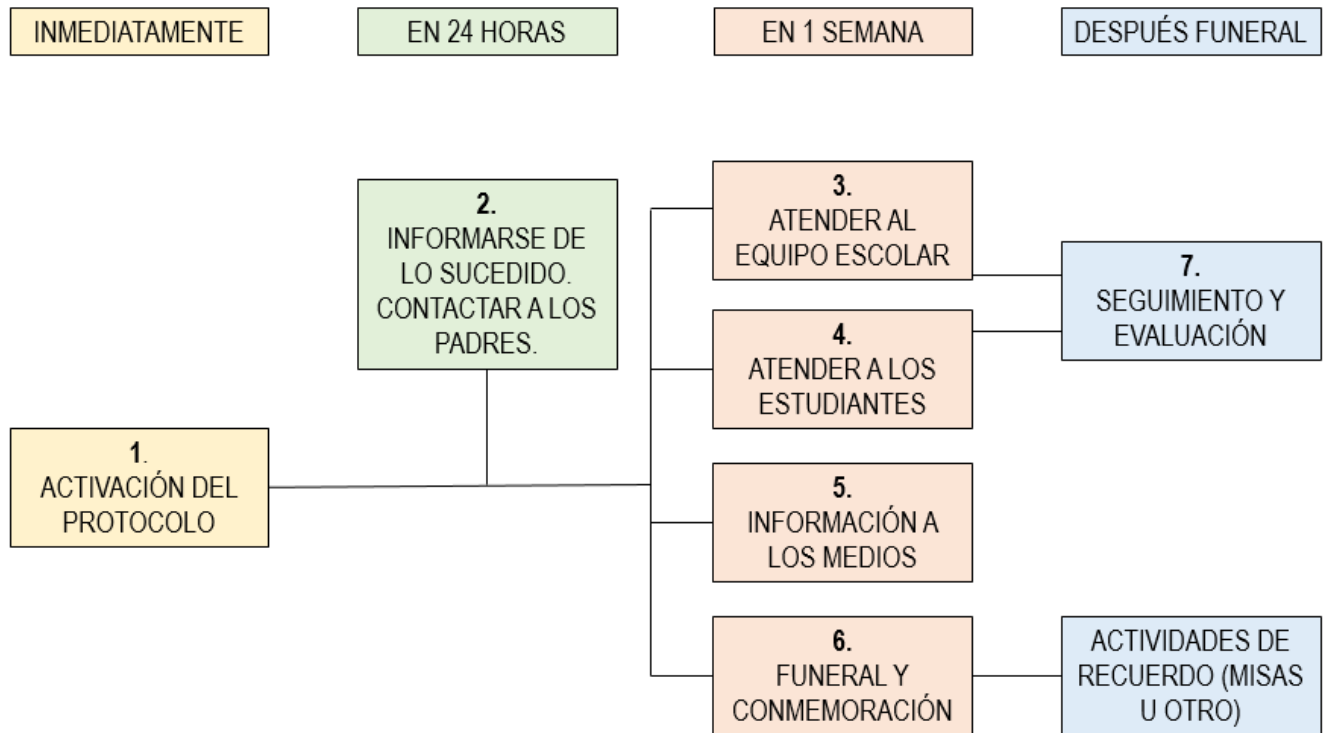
INMEDIATAMENTE

EN 24 HORAS

EN 1 SEMANA

DESPUÉS FUNERAL

1.
ACTIVACIÓN DEL PROTOCOLO

2.
INFORMARSE DE LO SUCEDIDO. CONTACTAR A LOS PADRES.

3.
ATENDER AL EQUIPO ESCOLAR

4.
ATENDER A LOS ESTUDIANTES

5.
INFORMACIÓN A LOS MEDIOS

6.
FUNERAL Y CONMEMORACIÓN

7.
SEGUIMIENTO Y EVALUACIÓN

ACTIVIDADES DE RECUERDO (MISAS U OTRO)